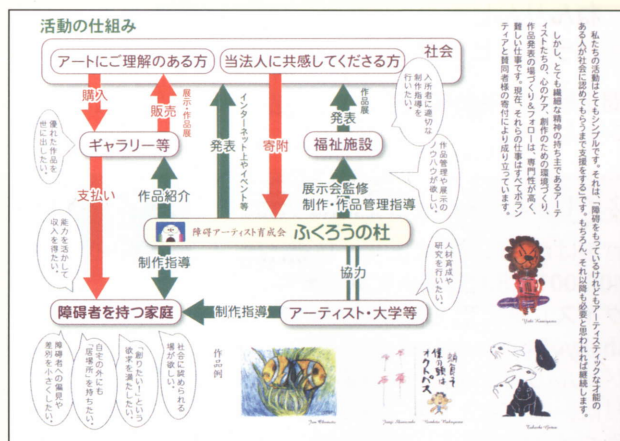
活動の仕組み

社会

アートにご理解のある方

当法人に共感してくださる方

購入

販売

展示・作品展

インターネット上やイベント等

寄附

作品展

発表

入所者に適切な制作指導を行いたい。

ギャラリー等

優れた作品を世に出したい。

福祉施設

作品管理や展示のノウハウが欲しい。

支払い

作品紹介

発表

展示会監修 制作・作品管理指導

能力を活かして収入を得たい。

障碍アーティスト育成会 ふくろうの杜

制作指導

協力

人材育成や研究を行いたい。

障碍者を持つ家庭

制作指導

アーティスト・大学等

障碍者への偏見や差別を小さくしたい。

自宅のみにも「居場所」を持ちたい。

「創りたい」という欲求を満たしたい。

社会に認められる場が欲しい。

作品例

私たちの活動はとてもシンプルです。それは、「障碍をもっているけれどもアーティスティックな才能のある人が社会に認めてもらう支援をする」です。もちろん、それ以降も必要と思われれば継続します。

しかし、とても繊細な精神の持ち主であるアーティストたちの「心のケア」、創作のための環境づくり、作品発表の場づくりやフォローは、専門家でも難しいのが現状です。それらの仕事がボランティアと賛同者様の寄付により成り立っています。

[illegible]